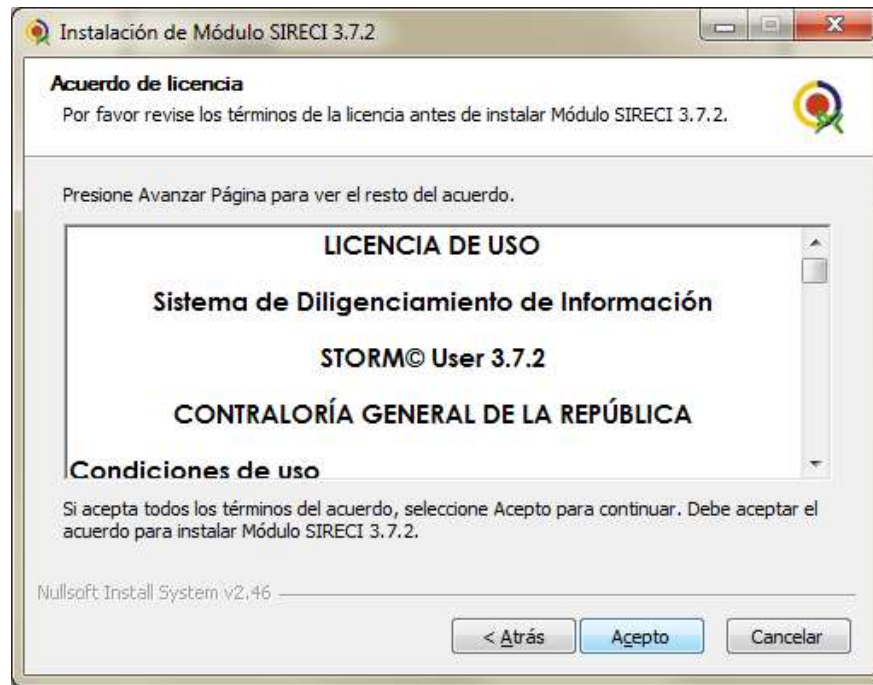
Instalación de Módulo SIRECI 3.7.2

Acuerdo de licencia

Por favor revise los términos de la licencia antes de instalar Módulo SIRECI 3.7.2.

Presione Avanzar Página para ver el resto del acuerdo.

LICENCIA DE USO

Sistema de Diligenciamiento de Información

STORM© User 3.7.2

CONTRALORÍA GENERAL DE LA REPÚBLICA

Condiciones de uso

Si acepta todos los términos del acuerdo, seleccione Acepto para continuar. Debe aceptar el acuerdo para instalar Módulo SIRECI 3.7.2.

Nullsoft Install System v2.46

< Atrás

Acepto

Cancelar